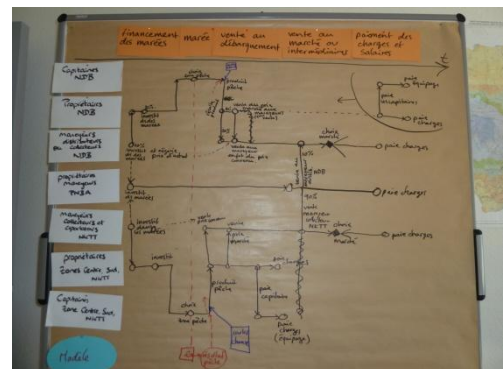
financement des marées | marée | vente au débarquement | vente aux mareyeurs ou intermédiaires | paiement des charges et salaires

Capitaines NDB

Propriétaires NDB

Mareyeurs distributeurs collecteurs NDB

propriétaires mareyeurs PMBA

Mareyeurs collecteurs et Capitaines NKTT

propriétaires Zones Centre Sud NKTT

Capitaines Zone Centre Sud NKTT

Modèle

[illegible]

paie équipage

paie mécaniciens

paie charges

choix marché

paie charges

paie charges

choix marché

paie charges

NDB

NKTT

prise débarquée

paie équipage

paie capitaine

paie charges (équipage)

choix

fraie pêche

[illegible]